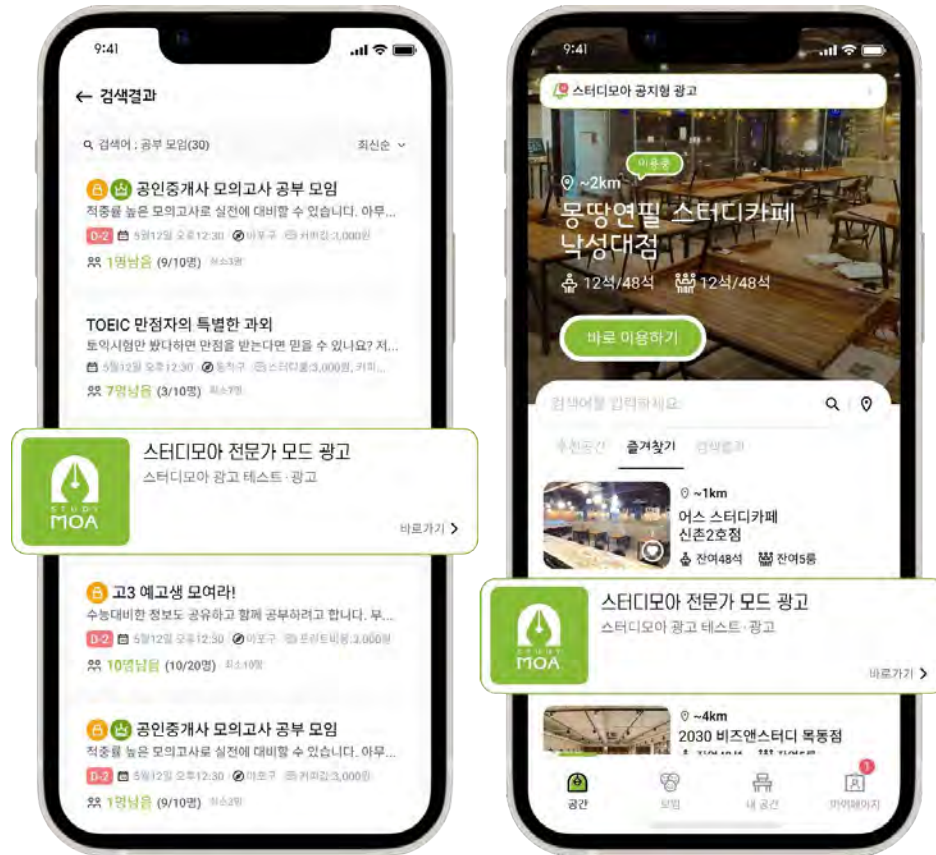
9:41

← 검색결과

검색어 : 공부 모임(30)

최신순

공인중개사 모의고사 공부 모임

적중률 높은 모의고사로 실전에 대비할 수 있습니다. 아무...

D-2 5월12일 오후12:30 마포구 커피값 3,000원

1명남음 (9/10명) 최소3명

TOEIC 만점자의 특별한 과외

토익시험만 봤다하면 만점을 받는다면 믿을 수 있나요? 저...

5월12일 오후12:30 동작구 스터디룸 3,000원, 커피...

7명남음 (3/10명) 최소7명

스터디모아 전문가 모드 광고

스터디모아 광고 테스트 · 광고

STUDY MOA

바로가기 >

고3 예고생 모여라!

수능대비한 정보도 공유하고 함께 공부하려고 합니다. 부...

D-2 5월12일 오후12:30 마포구 프린트비용 2,000원

10명남음 (10/20명) 최소10명

공인중개사 모의고사 공부 모임

적중률 높은 모의고사로 실전에 대비할 수 있습니다. 아무...

D-2 5월12일 오후12:30 마포구 커피값 3,000원

1명남음 (9/10명) 최소3명

9:41

스터디모아 공지형 광고

이용중

~2km

몽땅연필 스터디카페 낙성대점

12석/48석 12석/48석

바로 이용하기

검색어를 입력하세요

추천공간 즐겨찾기 검색결과

~1km

어스 스터디카페 신촌2호점

잔여48석 잔여5룸

스터디모아 전문가 모드 광고

스터디모아 광고 테스트 · 광고

STUDY MOA

바로가기 >

~4km

2030 비즈앤스터디 목동점

공간 모임 내 공간 마이페이지